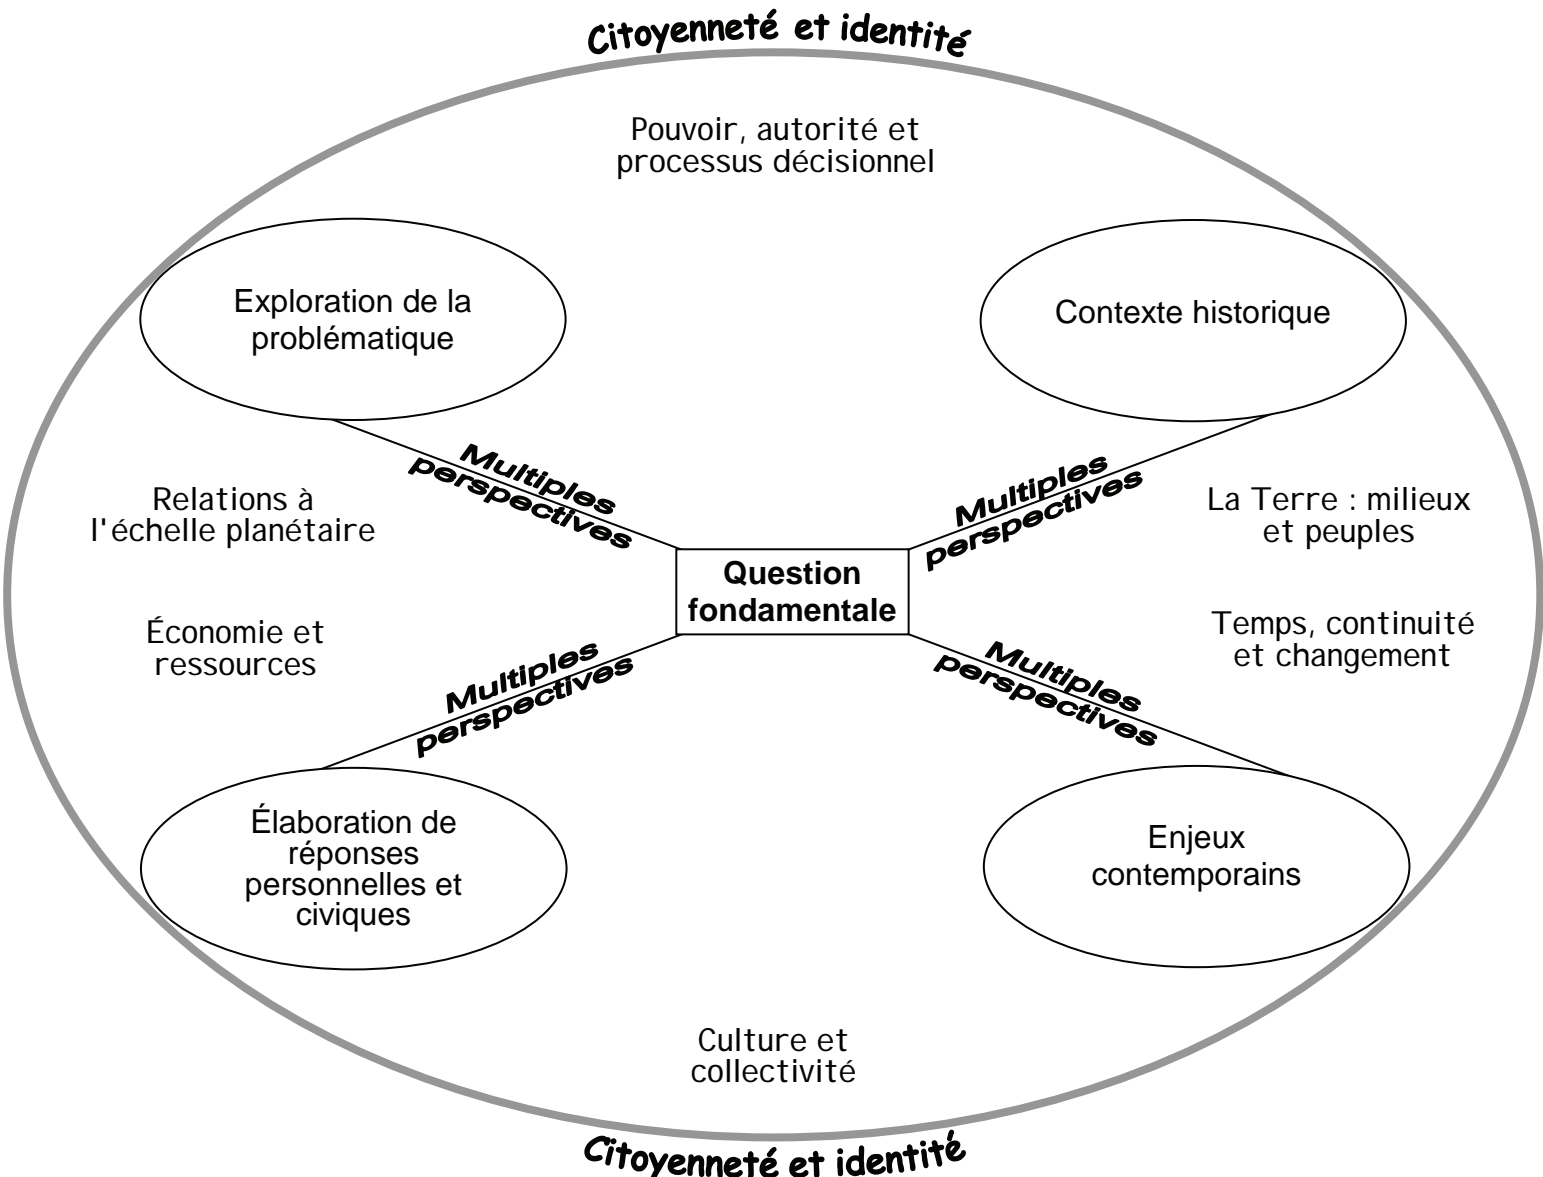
Citoyenneté et identité

Pouvoir, autorité et processus décisionnel

Exploration de la problématique

Contexte historique

Multiples perspectives

Multiples perspectives

Relations à l'échelle planétaire

La Terre : milieux et peuples

Question fondamentale

Économie et ressources

Temps, continuité et changement

Multiples perspectives

Multiples perspectives

Élaboration de réponses personnelles et civiques

Enjeux contemporains

Culture et collectivité

Citoyenneté et identité